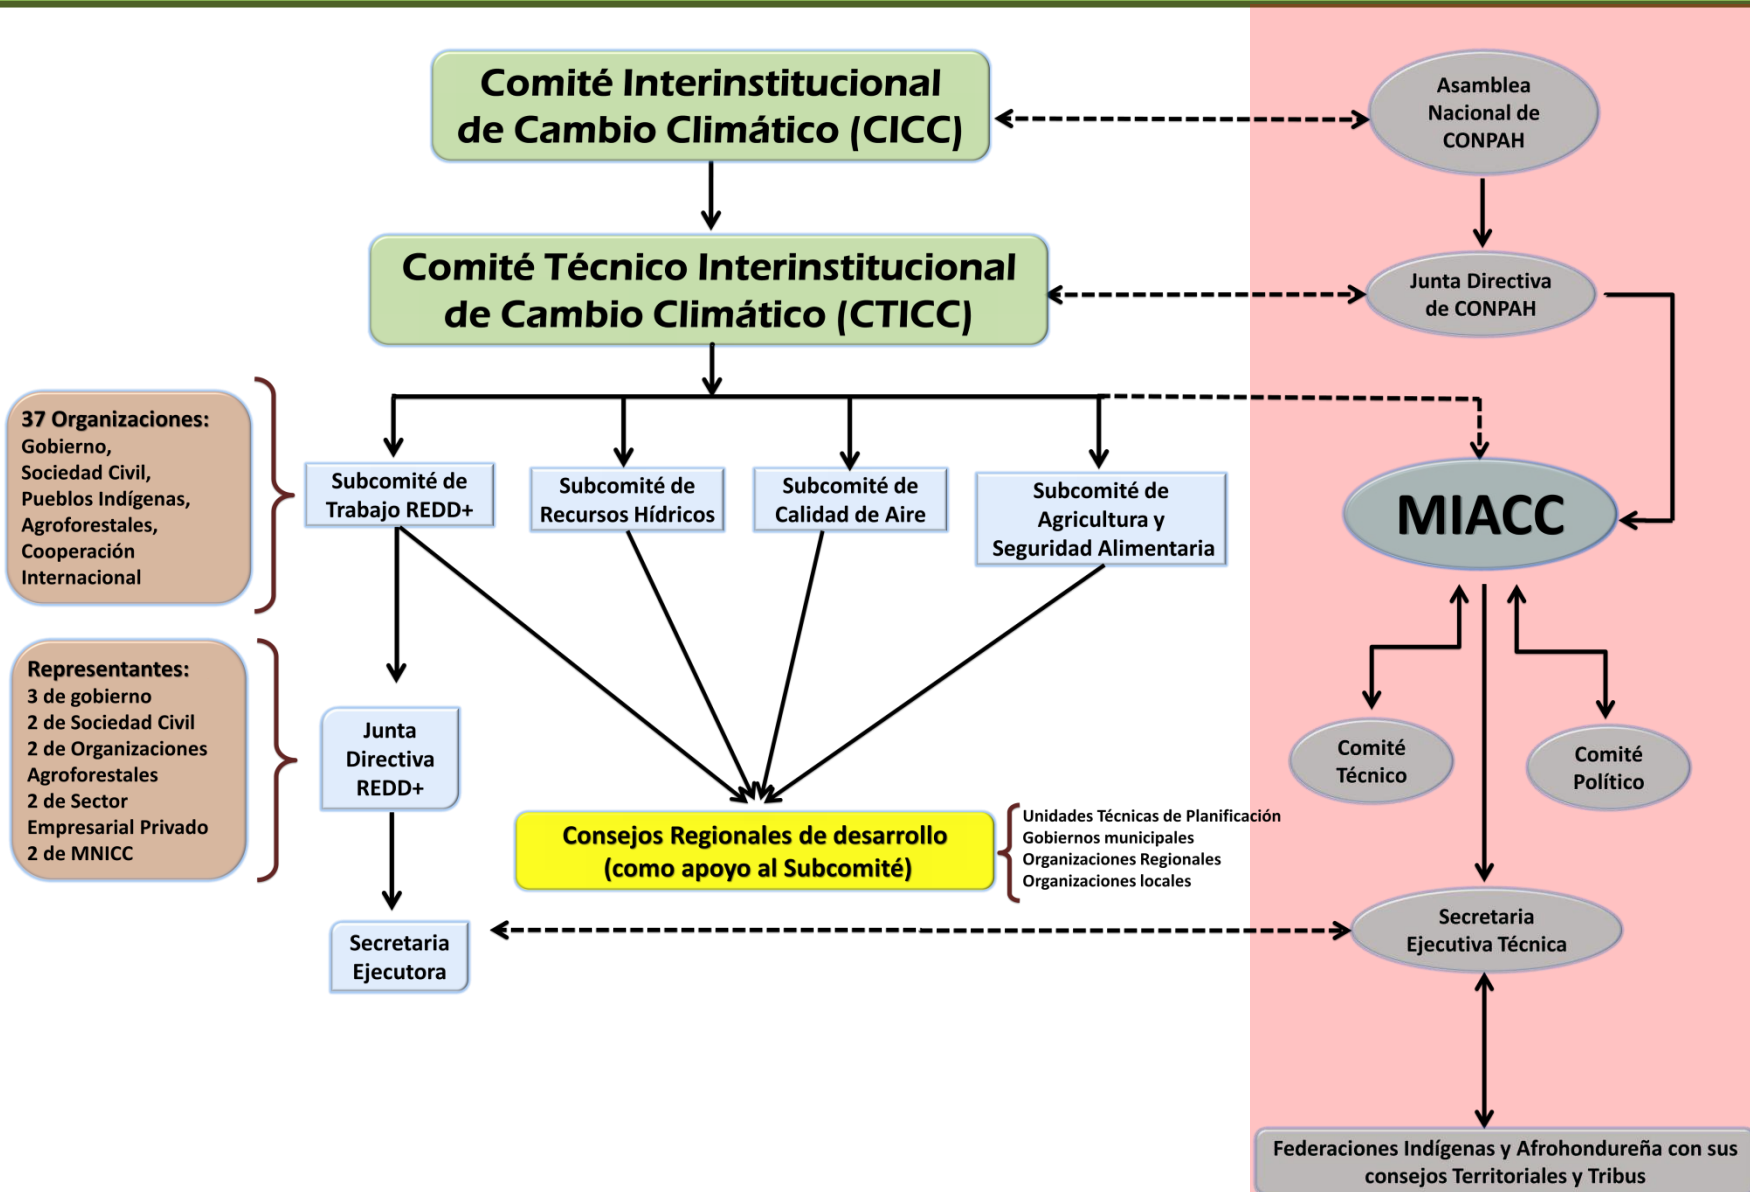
Comité Interinstitucional de Cambio Climático (CICC)

Asamblea Nacional de CONPAH

Comité Técnico Interinstitucional de Cambio Climático (CTICC)

Junta Directiva de CONPAH

37 Organizaciones:
Gobierno,
Sociedad Civil,
Pueblos Indígenas,
Agroforestales,
Cooperación Internacional

Subcomité de Trabajo REDD+

Subcomité de Recursos Hídricos

Subcomité de Calidad de Aire

Subcomité de Agricultura y Seguridad Alimentaria

MIACC

Representantes:
3 de gobierno
2 de Sociedad Civil
2 de Organizaciones Agroforestales
2 de Sector Empresarial Privado
2 de MNICC

Junta Directiva REDD+

Comité Técnico

Comité Político

Consejos Regionales de desarrollo (como apoyo al Subcomité)

Unidades Técnicas de Planificación
Gobiernos municipales
Organizaciones Regionales
Organizaciones locales

Secretaria Ejecutora

Secretaria Ejecutiva Técnica

Federaciones Indígenas y Afrohondureña con sus consejos Territoriales y Tribus